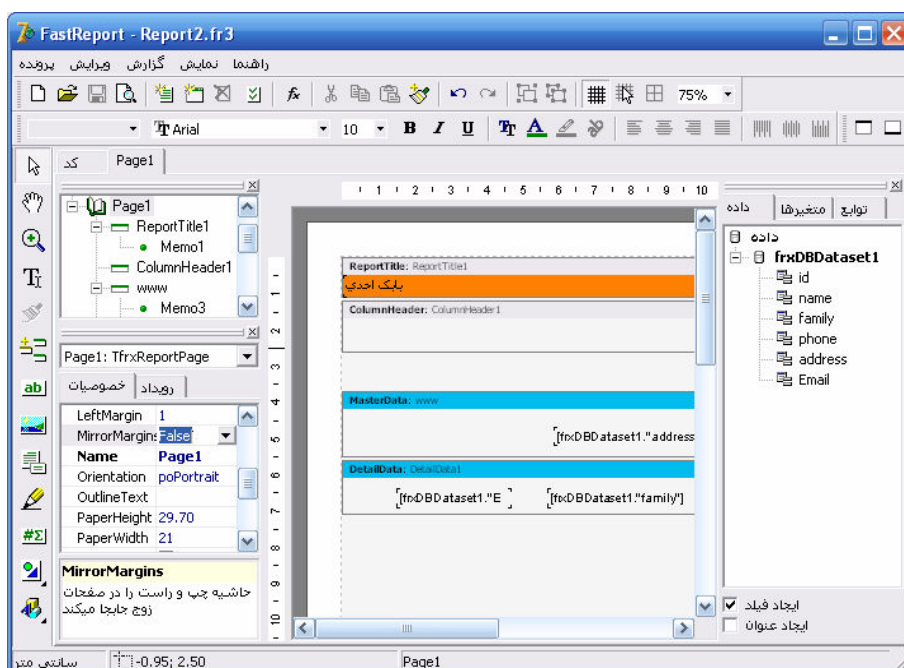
FastReport - Report2.fr3

راهنما نمایش گزارش ویرایش پرونده

75%

Arial 10 B I U

کد Page1

Page1
ReportTitle1
Memo1
ColumnHeader1
www
Memo3

Page1: TfrxReportPage

خصوصیات رویداد

| LeftMargin | 1 |
|---|---|
| MirrorMargins | False |
| Name | Page1 |
| Orientation | poPortrait |
| OutlineText | |
| PaperHeight | 29.70 |
| PaperWidth | 21 |

MirrorMargins
حاشیه چپ و راست را در صفحات زوج جابجا میکند

1 2 3 4 5 6 7 8 9 10

ReportTitle: ReportTitle1
بابک احدی
ColumnHeader: ColumnHeader1
MasterData: www
[frxDBDataset1."address
DetailData: DetailData1
[frxDBDataset1."E
[frxDBDataset1."family"]

داده متغیرها توابع

داده
frxDBDataset1
id
name
family
phone
address
Email

ایجاد فیلد
ایجاد عنوان

سانتی متر -0.95; 2.50 Page1